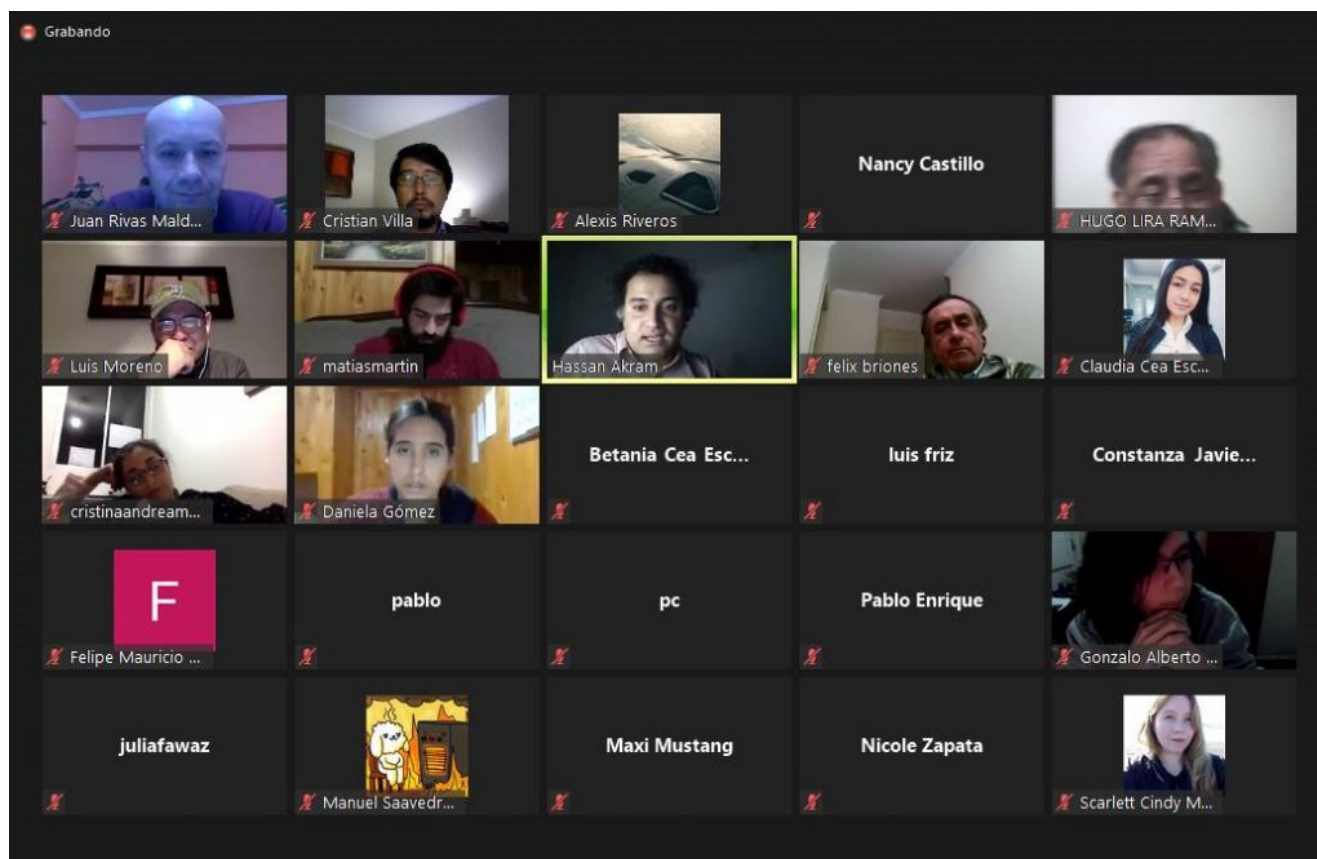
Grabando

Juan Rivas Mald...
Cristian Villa
Alexis Riveros
Nancy Castillo
HUGO LIRA RAM...

Luis Moreno
matiasmartin
Hassan Akram
felix briones
Claudia Cea Esc...

cristinaandream...
Daniela Gómez
Betania Cea Esc...
luis friz
Constanza Javie...

F
Felipe Mauricio ...
pablo
pc
Pablo Enrique
Gonzalo Alberto ...

juliafawaz
Manuel Saavedr...
Maxi Mustang
Nicole Zapata
Scarlett Cindy M...